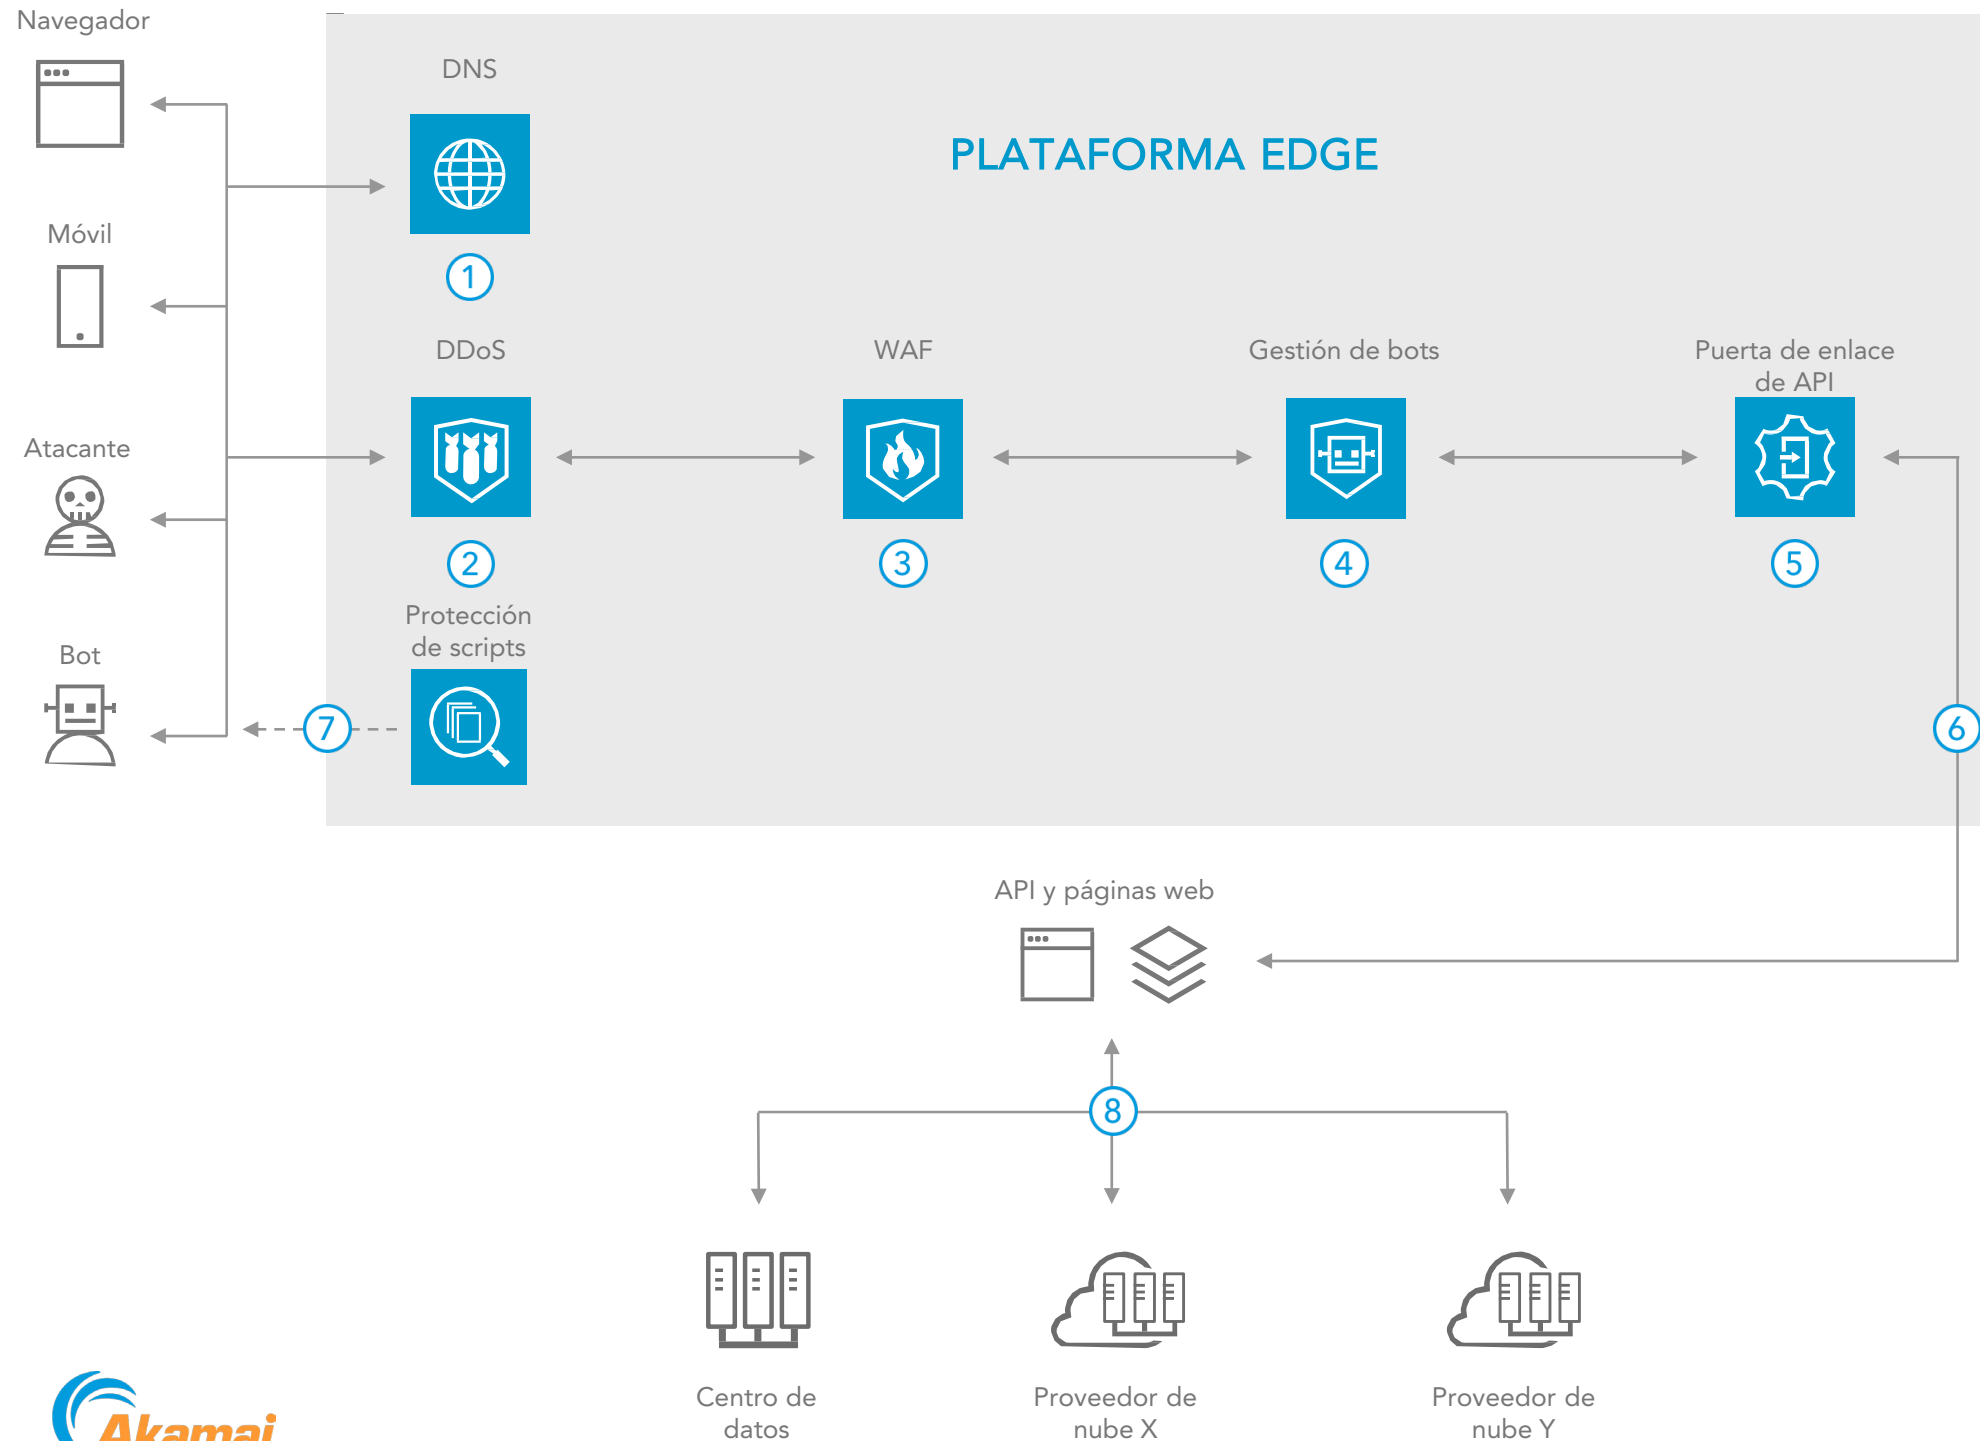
Navegador

Móvil

Atacante

Bot

DNS

PLATAFORMA EDGE

1

DDoS

WAF

Gestión de bots

Puerta de enlace de API

2

3

4

5

Protección de scripts

7

6

API y páginas web

8

Centro de datos

Proveedor de nube X

Proveedor de nube Y

Akamai